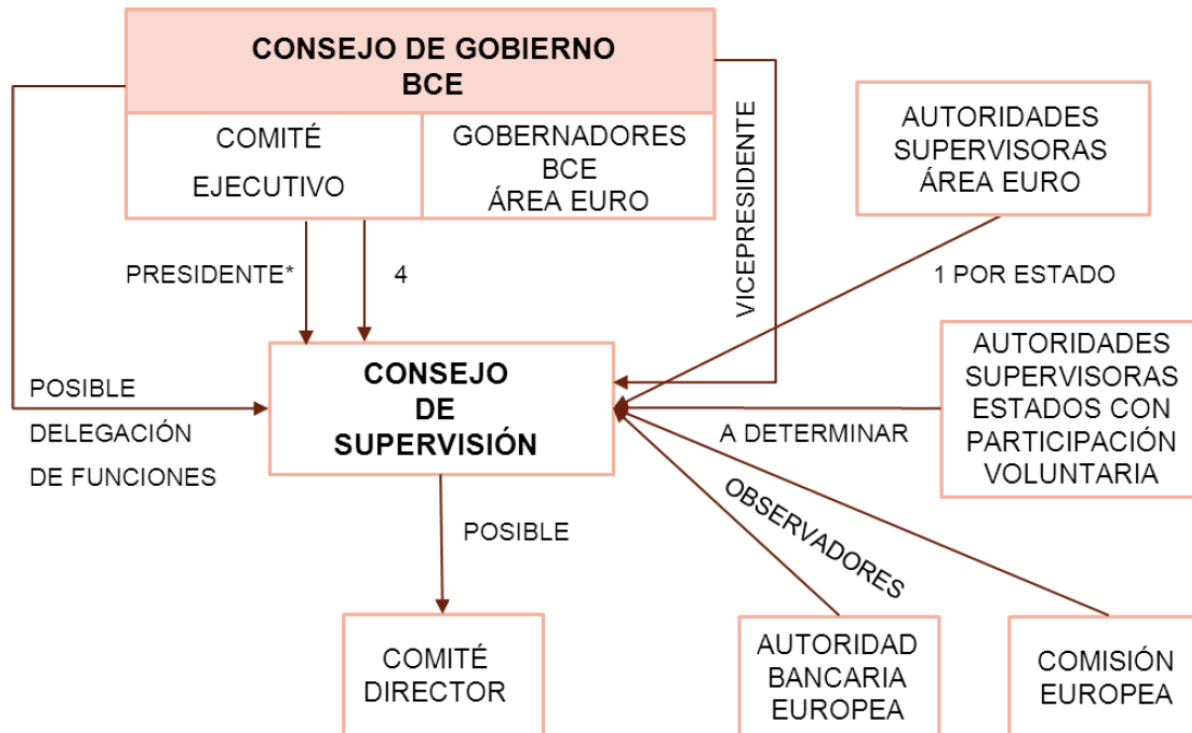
CONSEJO DE GOBIERNO
BCE

COMITÉ
EJECUTIVO

GOBERNADORES
BCE
ÁREA EURO

VICEPRESIDENTE

AUTORIDADES
SUPERVISORAS
ÁREA EURO

PRESIDENTE*

4

1 POR ESTADO

POSIBLE
DELEGACIÓN
DE FUNCIONES

CONSEJO
DE
SUPERVISIÓN

AUTORIDADES
SUPERVISORAS
ESTADOS CON
PARTICIPACIÓN
VOLUNTARIA

A DETERMINAR

OBSERVADORES

POSIBLE

COMITÉ
DIRECTOR

AUTORIDAD
BANCARIA
EUROPEA

COMISIÓN
EUROPEA